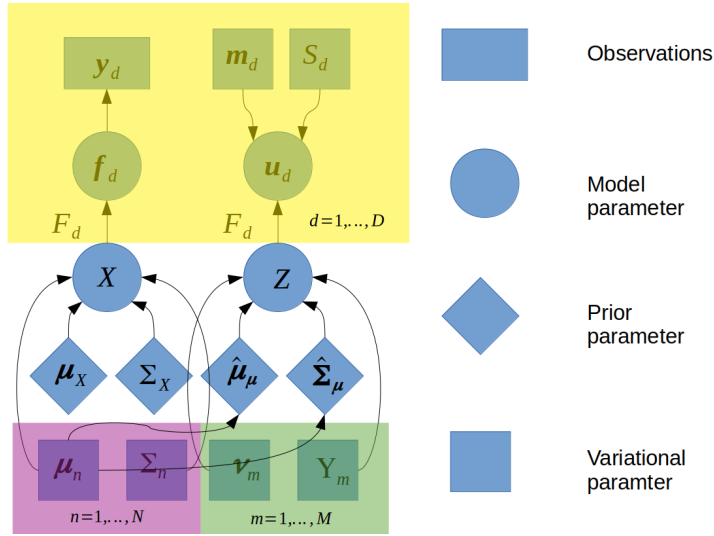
$\boldsymbol{y}_d$

$\boldsymbol{m}_d$

$S_d$

$\boldsymbol{f}_d$

$\boldsymbol{u}_d$

$F_d$

$F_d$

$d=1,\ldots,D$

$X$

$Z$

$\boldsymbol{\mu}_X$

$\Sigma_X$

$\hat{\boldsymbol{\mu}}_{\boldsymbol{\mu}}$

$\hat{\boldsymbol{\Sigma}}_{\boldsymbol{\mu}}$

$\boldsymbol{\mu}_n$

$\Sigma_n$

$\boldsymbol{\nu}_m$

$\Upsilon_m$

$n=1,\ldots,N$

$m=1,\ldots,M$

Observations

Model parameter

Prior parameter

Variational paramter